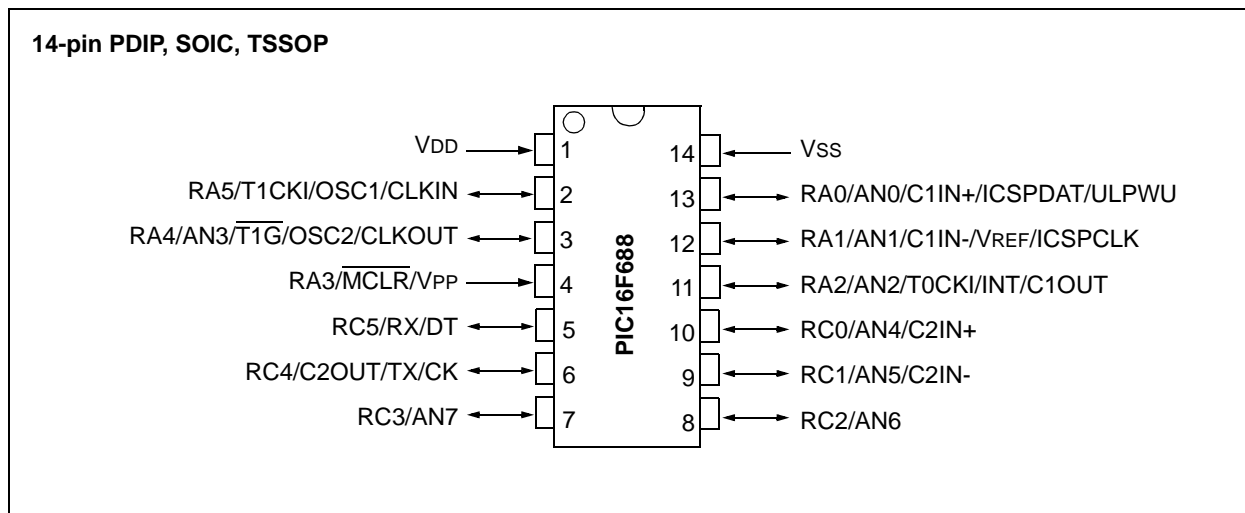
14-pin PDIP, SOIC, TSSOP

VDD 1
RA5/T1CKI/OSC1/CLKIN 2
RA4/AN3/$\overline{T1G}$/OSC2/CLKOUT 3
RA3/$\overline{MCLR}$/VPP 4
RC5/RX/DT 5
RC4/C2OUT/TX/CK 6
RC3/AN7 7

PIC16F688

14 VSS
13 RA0/AN0/C1IN+/ICSPDAT/ULPWU
12 RA1/AN1/C1IN-/VREF/ICSPCLK
11 RA2/AN2/T0CKI/INT/C1OUT
10 RC0/AN4/C2IN+
9 RC1/AN5/C2IN-
8 RC2/AN6